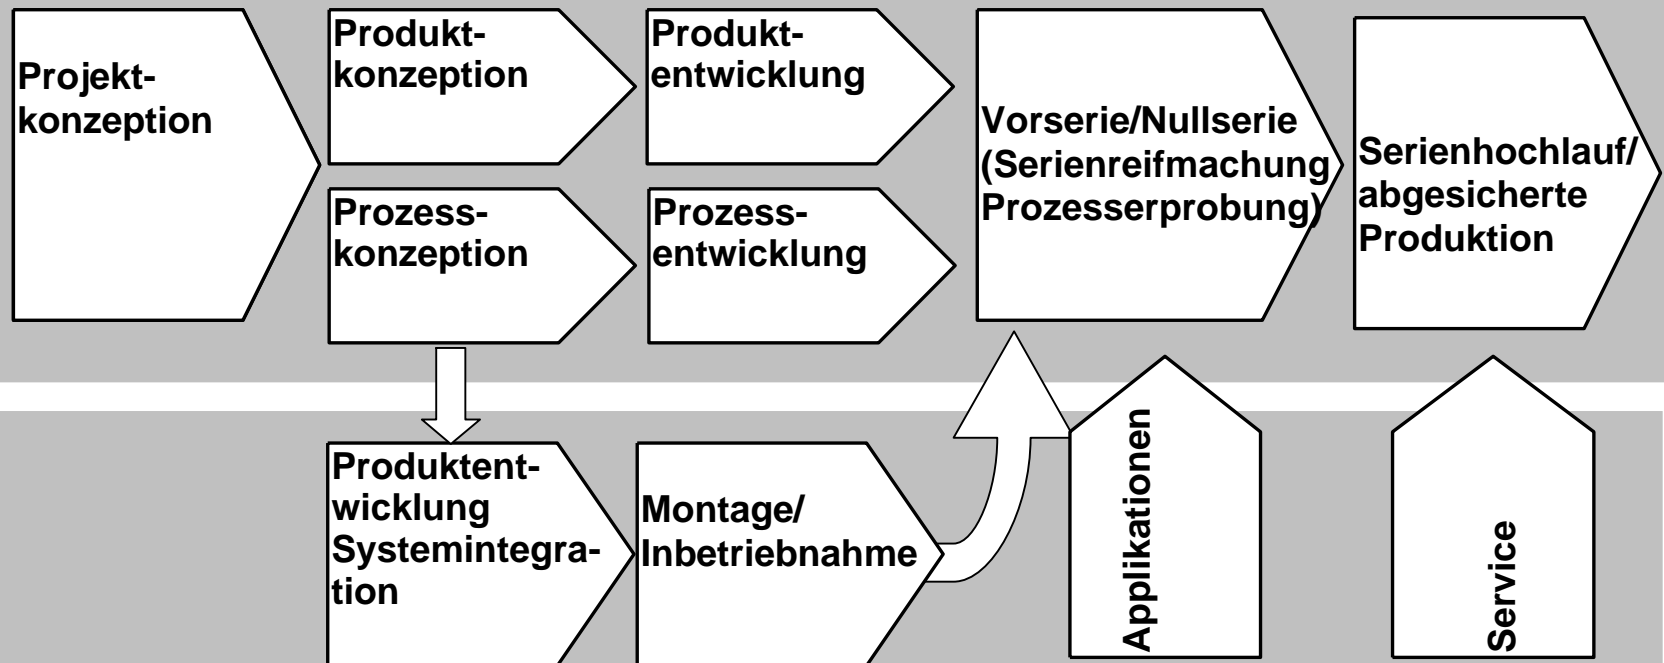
Projektkonzeption

Produktkonzeption

Produktentwicklung

Prozesskonzeption

Prozessentwicklung

Vorserie/Nullserie (Serienreifmachung Prozesserprobung)

Serienhochlauf/ abgesicherte Produktion

Produktentwicklung Systemintegration

Montage/ Inbetriebnahme

Applikationen

Service